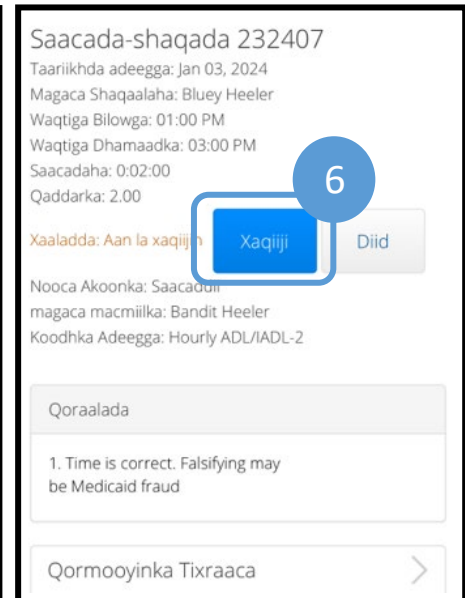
Saacada-shaqada 232407
Taariikhda adeegga: Jan 03, 2024
Magaca Shaqaalaha: Bluey Heeler
Waqtiga Bilowga: 01:00 PM
Waqtiga Dhamaadka: 03:00 PM
Saacadaha: 0:02:00
Qaddarka: 2.00

6

Xaaladda: Aan la xaqiij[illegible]

Xaqiiji

Diid

Nooca Akoonka: Saacad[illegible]
magaca macmiilka: Bandit Heeler
Koodhka Adeegga: Hourly ADL/IADL-2

Qoraalada

1. Time is correct. Falsifying may be Medicaid fraud

Qormooyinka Tixraaca